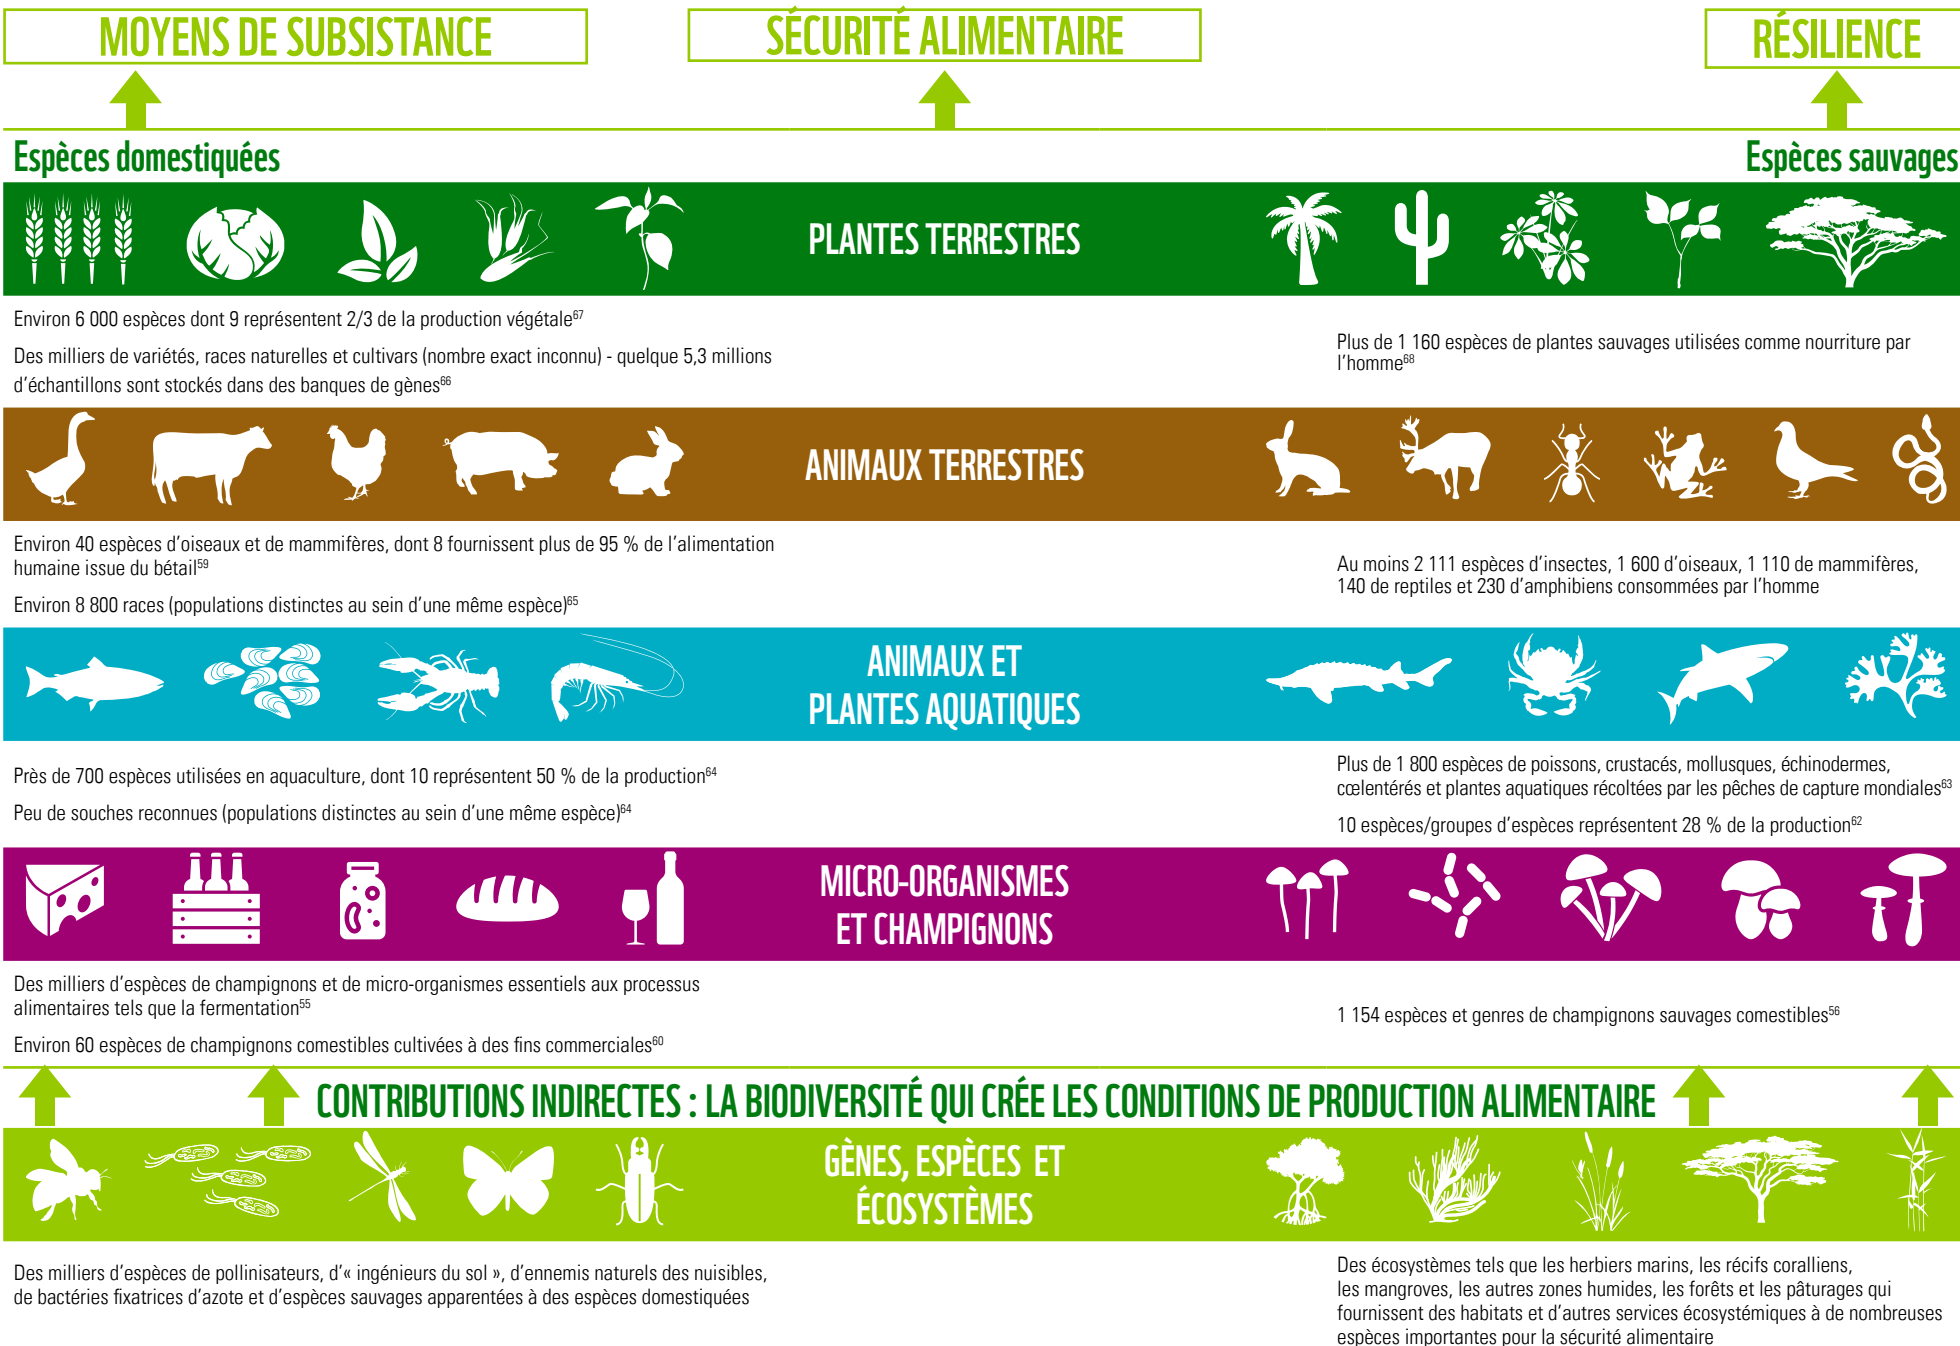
MOYENS DE SUBSISTANCE

SÉCURITÉ ALIMENTAIRE

RÉSILIENCE

Espèces domestiquées

Espèces sauvages

PLANTES TERRESTRES

Environ 6 000 espèces dont 9 représentent 2/3 de la production végétale$^{67}$

Des milliers de variétés, races naturelles et cultivars (nombre exact inconnu) - quelque 5,3 millions d'échantillons sont stockés dans des banques de gènes$^{66}$

Plus de 1 160 espèces de plantes sauvages utilisées comme nourriture par l'homme$^{68}$

ANIMAUX TERRESTRES

Environ 40 espèces d'oiseaux et de mammifères, dont 8 fournissent plus de 95 % de l'alimentation humaine issue du bétail$^{59}$

Environ 8 800 races (populations distinctes au sein d'une même espèce)$^{65}$

Au moins 2 111 espèces d'insectes, 1 600 d'oiseaux, 1 110 de mammifères, 140 de reptiles et 230 d'amphibiens consommées par l'homme

ANIMAUX ET PLANTES AQUATIQUES

Près de 700 espèces utilisées en aquaculture, dont 10 représentent 50 % de la production$^{64}$

Peu de souches reconnues (populations distinctes au sein d'une même espèce)$^{64}$

Plus de 1 800 espèces de poissons, crustacés, mollusques, échinodermes, cœlentérés et plantes aquatiques récoltées par les pêches de capture mondiales$^{63}$

10 espèces/groupes d'espèces représentent 28 % de la production$^{62}$

MICRO-ORGANISMES ET CHAMPIGNONS

Des milliers d'espèces de champignons et de micro-organismes essentiels aux processus alimentaires tels que la fermentation$^{55}$

Environ 60 espèces de champignons comestibles cultivées à des fins commerciales$^{60}$

1 154 espèces et genres de champignons sauvages comestibles$^{56}$

CONTRIBUTIONS INDIRECTES : LA BIODIVERSITÉ QUI CRÉE LES CONDITIONS DE PRODUCTION ALIMENTAIRE

GÈNES, ESPÈCES ET ÉCOSYSTÈMES

Des milliers d'espèces de pollinisateurs, d'« ingénieurs du sol », d'ennemis naturels des nuisibles, de bactéries fixatrices d'azote et d'espèces sauvages apparentées à des espèces domestiquées

Des écosystèmes tels que les herbiers marins, les récifs coralliens, les mangroves, les autres zones humides, les forêts et les pâturages qui fournissent des habitats et d'autres services écosystémiques à de nombreuses espèces importantes pour la sécurité alimentaire